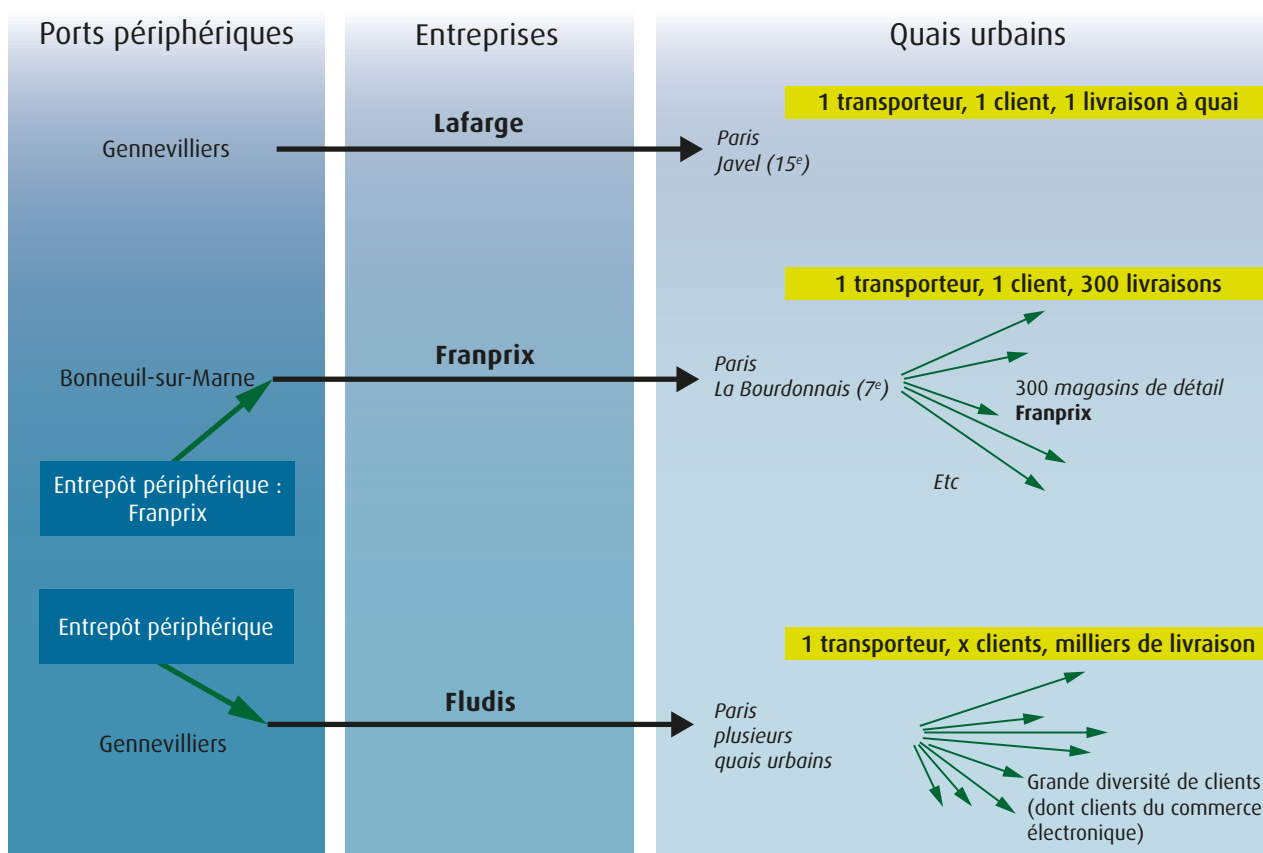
Ports périphériques

Gennevilliers

Bonneuil-sur-Marne

Entrepôt périphérique : Franprix

Entrepôt périphérique

Gennevilliers

Entreprises

Lafarge

Franprix

Fludis

Quais urbains

1 transporteur, 1 client, 1 livraison à quai

Paris
Javel ($15^e$)

1 transporteur, 1 client, 300 livraisons

Paris
La Bourdonnais ($7^e$)

300 magasins de détail
Franprix

Etc

1 transporteur, x clients, milliers de livraison

Paris
plusieurs
quais urbains

Grande diversité de clients (dont clients du commerce électronique)